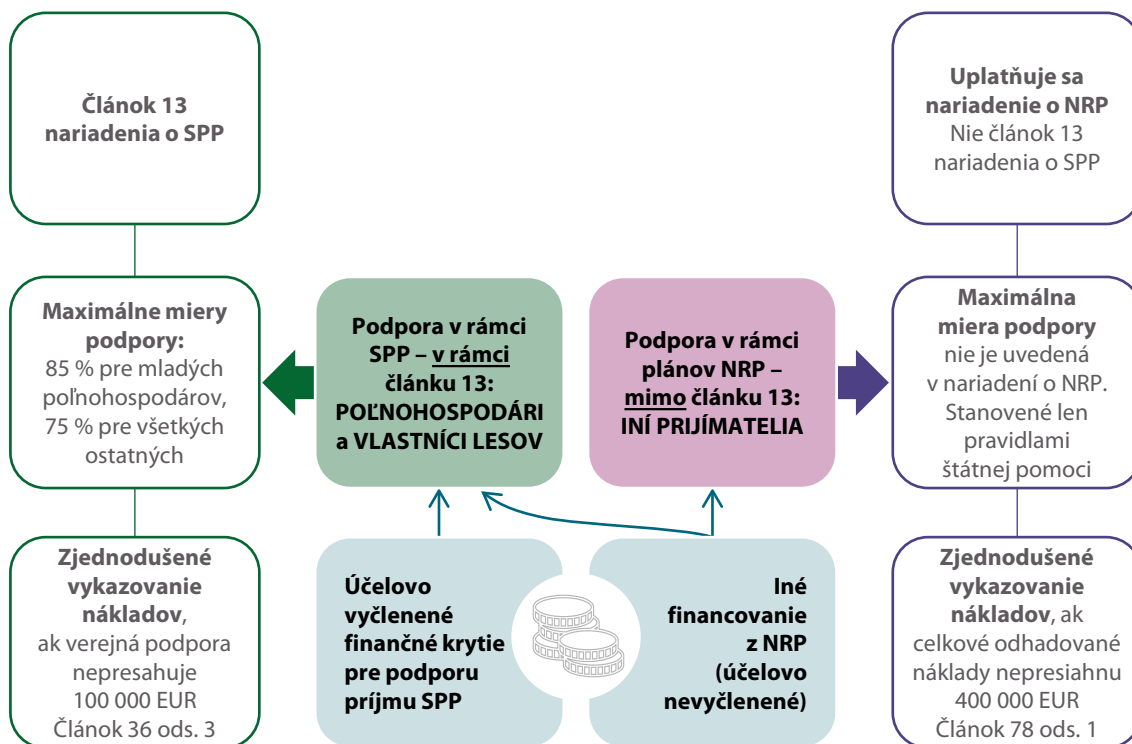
Článok 13 nariadenia o SPP

Uplatňuje sa nariadenie o NRP
Nie článok 13 nariadenia o SPP

Maximálne miery podpory:
85 % pre mladých poľnohospodárov, 75 % pre všetkých ostatných

Podpora v rámci SPP – v rámci článku 13: POĽNOHOSPODÁRI a VLASTNÍCI LESOV

Podpora v rámci plánov NRP – mimo článku 13: INÍ PRIJÍMATELIA

Maximálna miera podpory nie je uvedená v nariadení o NRP. Stanovené len pravidlami štátnej pomoci

Zjednodušené vykazovanie nákladov, ak verejná podpora nepresahuje 100 000 EUR
Článok 36 ods. 3

Účelovo vyčlenené finančné krytie pre podporu príjmu SPP

Iné financovanie z NRP (účelovo nevyčlenené)

Zjednodušené vykazovanie nákladov, ak celkové odhadované náklady nepresiahnu 400 000 EUR
Článok 78 ods. 1